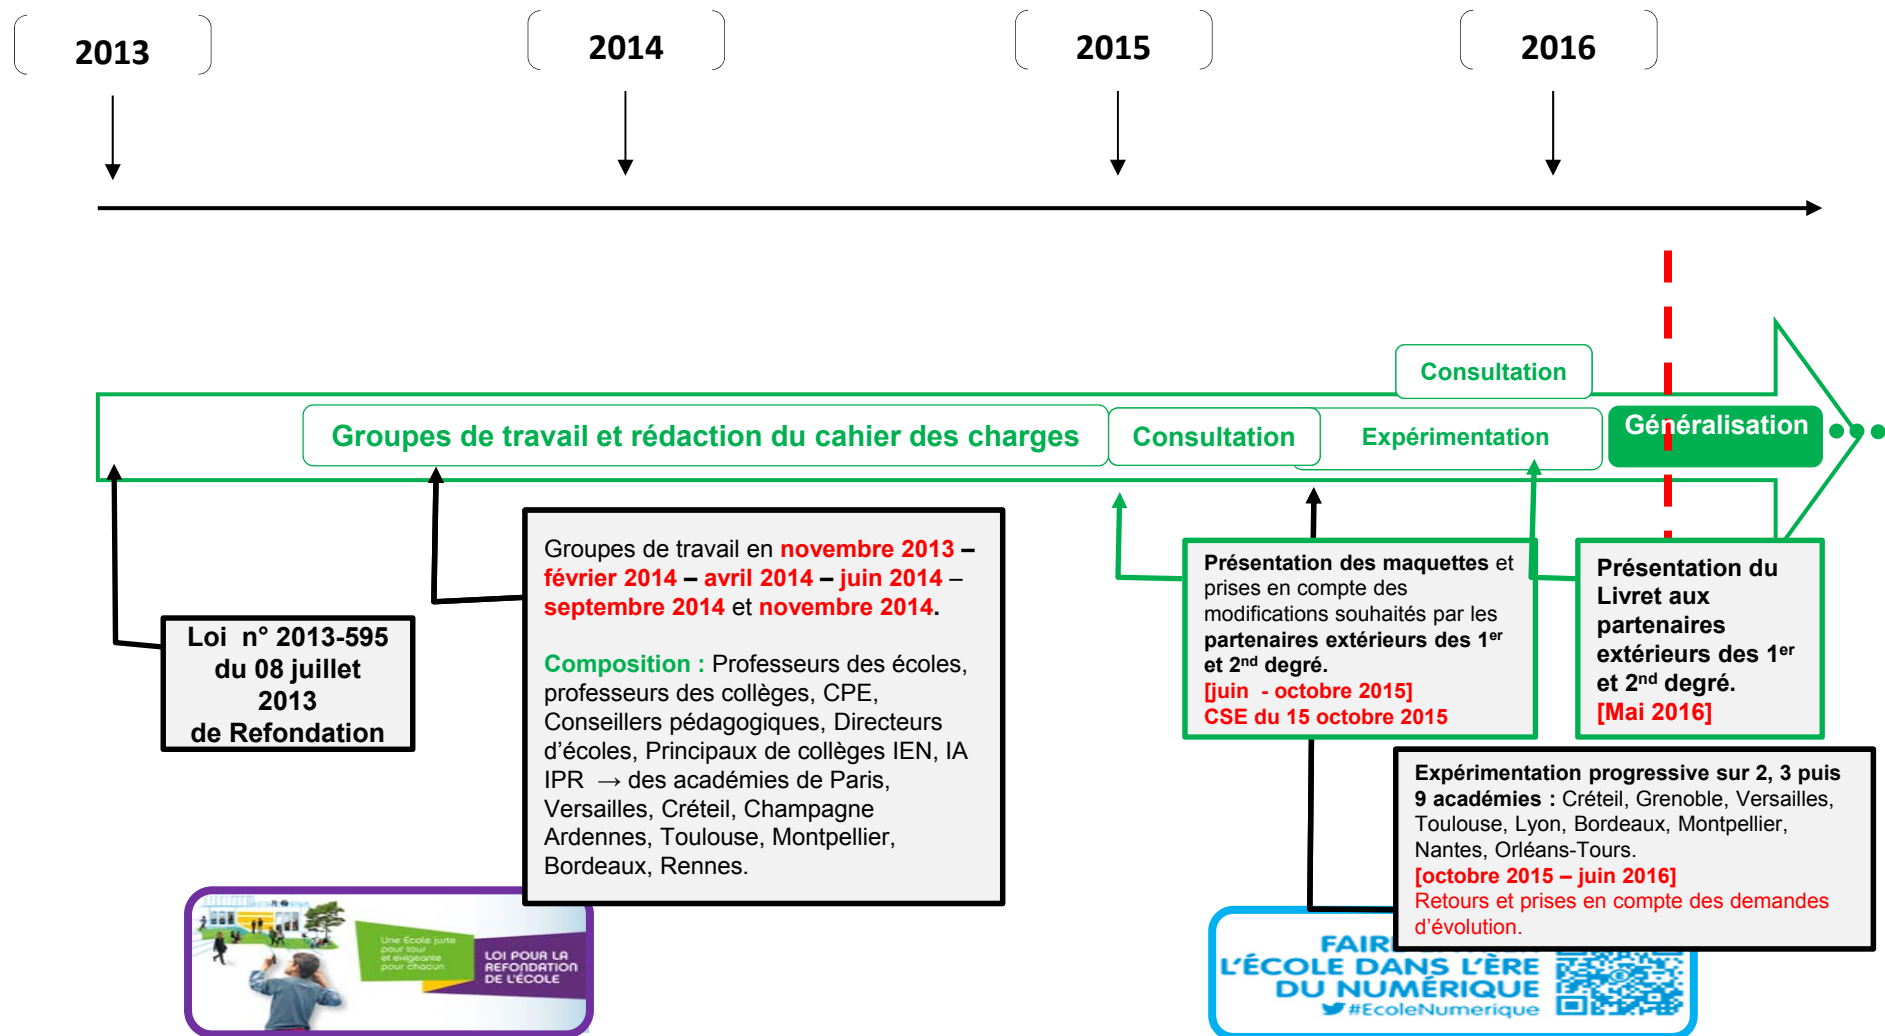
2013

2014

2015

2016

Consultation

Groupes de travail et rédaction du cahier des charges

Consultation

Expérimentation

Généralisation

Loi n° 2013-595 du 08 juillet 2013 de Refondation

Groupes de travail en novembre 2013 – février 2014 – avril 2014 – juin 2014 – septembre 2014 et novembre 2014.

Composition : Professeurs des écoles, professeurs des collèges, CPE, Conseillers pédagogiques, Directeurs d'écoles, Principaux de collèges IEN, IA IPR → des académies de Paris, Versailles, Créteil, Champagne Ardennes, Toulouse, Montpellier, Bordeaux, Rennes.

Présentation des maquettes et prises en compte des modifications souhaités par les partenaires extérieurs des 1$^{er}$ et 2$^{nd}$ degré.
[juin - octobre 2015]
CSE du 15 octobre 2015

Présentation du Livret aux partenaires extérieurs des 1$^{er}$ et 2$^{nd}$ degré.
[Mai 2016]

Expérimentation progressive sur 2, 3 puis 9 académies : Créteil, Grenoble, Versailles, Toulouse, Lyon, Bordeaux, Montpellier, Nantes, Orléans-Tours.
[octobre 2015 – juin 2016]
Retours et prises en compte des demandes d'évolution.

Une École juste pour tous et exigeante pour chacun.

LOI POUR LA REFONDATION DE L'ÉCOLE

FAIR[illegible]
L'ÉCOLE DANS L'ÈRE DU NUMÉRIQUE
#EcoleNumerique